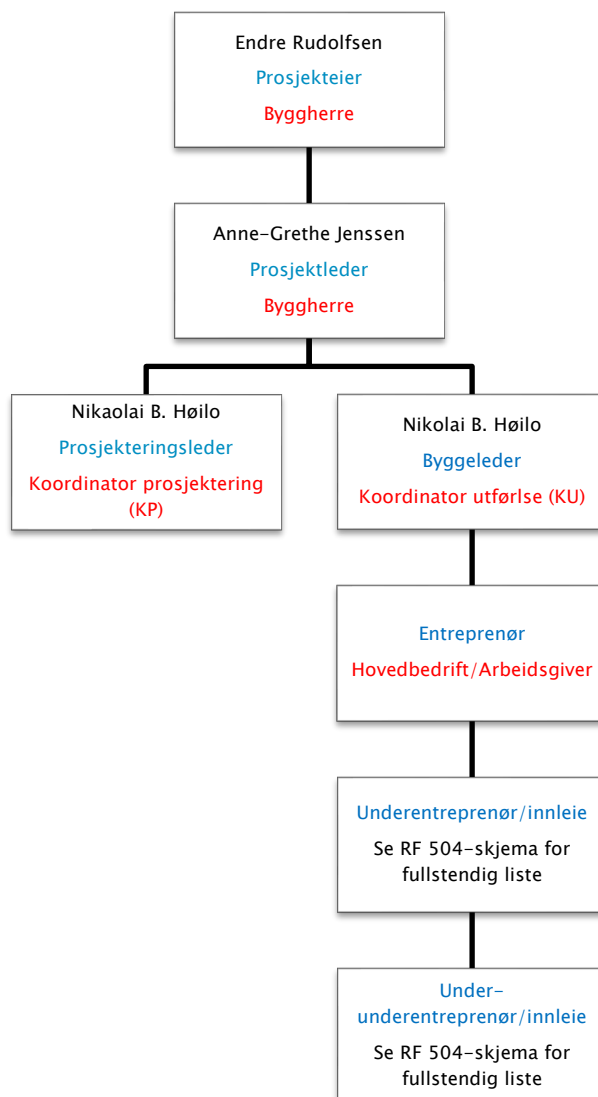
Endre Rudolfsen
Prosjekteier
Byggherre

Anne-Grethe Jenssen
Prosjektleder
Byggherre

Nikaolai B. Høilo
Prosjekteringsleder
Koordinator prosjektering (KP)

Nikolai B. Høilo
Byggeleder
Koordinator utførlse (KU)

Entreprenør
Hovedbedrift/Arbeidsgiver

Underentreprenør/innleie
Se RF 504-skjema for fullstendig liste

Under-underentreprenør/innleie
Se RF 504-skjema for fullstendig liste